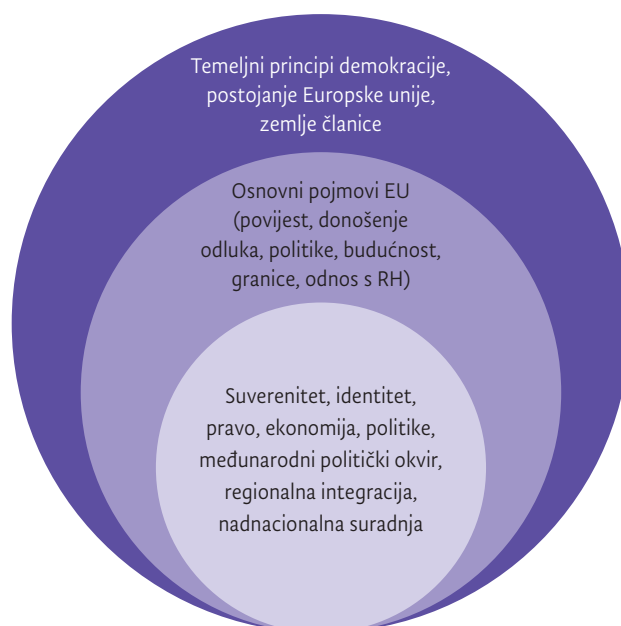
Temeljni principi demokracije, postojanje Europske unije, zemlje članice

Osnovni pojmovi EU (povijest, donošenje odluka, politike, budućnost, granice, odnos s RH)

Suverenitet, identitet, pravo, ekonomija, politike, međunarodni politički okvir, regionalna integracija, nadnacionalna suradnja